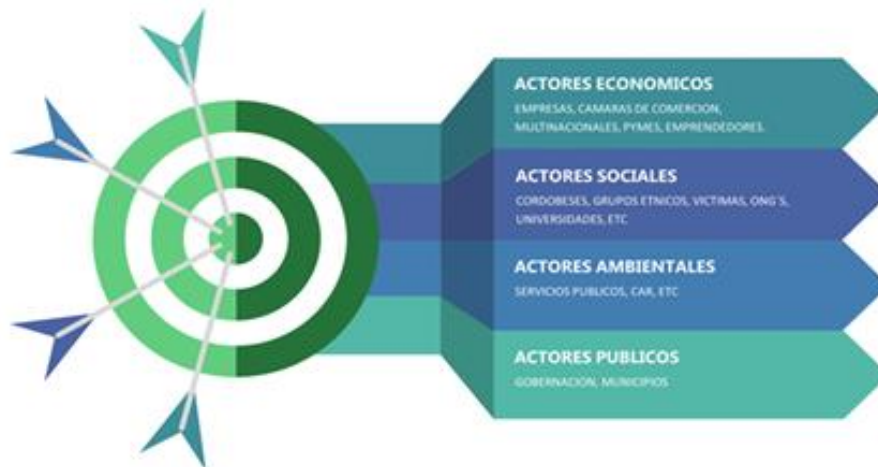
ACTORES ECONOMICOS
EMPRESAS, CAMARAS DE COMERCION, MULTINACIONALES, PYMES, EMPRENDEDORES.

ACTORES SOCIALES
CORDOBESES, GRUPOS ETNICOS, VICTIMAS, ONG'S, UNIVERSIDADES, ETC

ACTORES AMBIENTALES
SERVICIOS PUBLICOS, CAR, ETC

ACTORES PUBLICOS
GOBERNACION, MUNICIPIOS